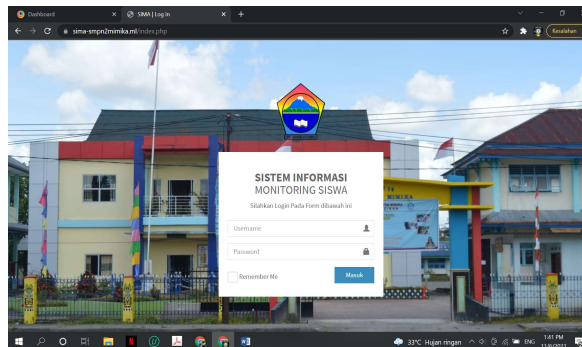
Dashboard
SIMA | Log In
sima-smpn2mimika.ml/index.php
Kesalahan

SISTEM INFORMASI
MONITORING SISWA
Silahkan Login Pada Form dibawah ini
Username
Password
Remember Me
Masuk

33°C Hujan ringan
ENG
1:41 PM
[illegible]